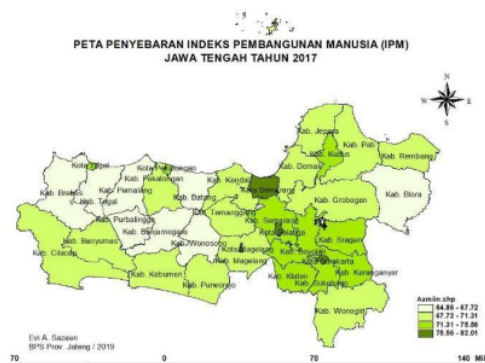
PETA PENYEBARAN INDEKS PEMBANGUNAN MANUSIA (IPM)
JAWA TENGAH TAHUN 2017

N
W E
S

Kab. Jepara
Kab. Pati
Kab. Kudus
Kab. Rembang
Kab. Demak
Kota Tegal
Kota Pekalongan
Kab. Pekalongan
Kab. Kendal
Kota Semarang
Kab. Grobogan
Kab. Blora
Kab. Brebes
Kab. Tegal
Kab. Pemalang
Kab. Batang
Kab. Temanggung
Kab. Semarang
Kota Salatiga
Kab. Purbalingga
Kab. Banjarnegara
Kab. Wonosobo
Kab. Sragen
Kab. Banyumas
Kota Magelang
Kab. Boyolali
Kota Surakarta
Kab. Cilacap
Kab. Magelang
Kab. Kebumen
Kab. Purworejo
Kab. Klaten
Kab. Karanganyar
Kab. Sukoharjo
Kab. Wonogiri

Aamiin.shp
64.86 - 67.72
67.72 - 71.31
71.31 - 75.56
75.56 - 82.01

Evi A. Sazaen
BPS Prov. Jateng / 2019

70 0 70 140 Mil